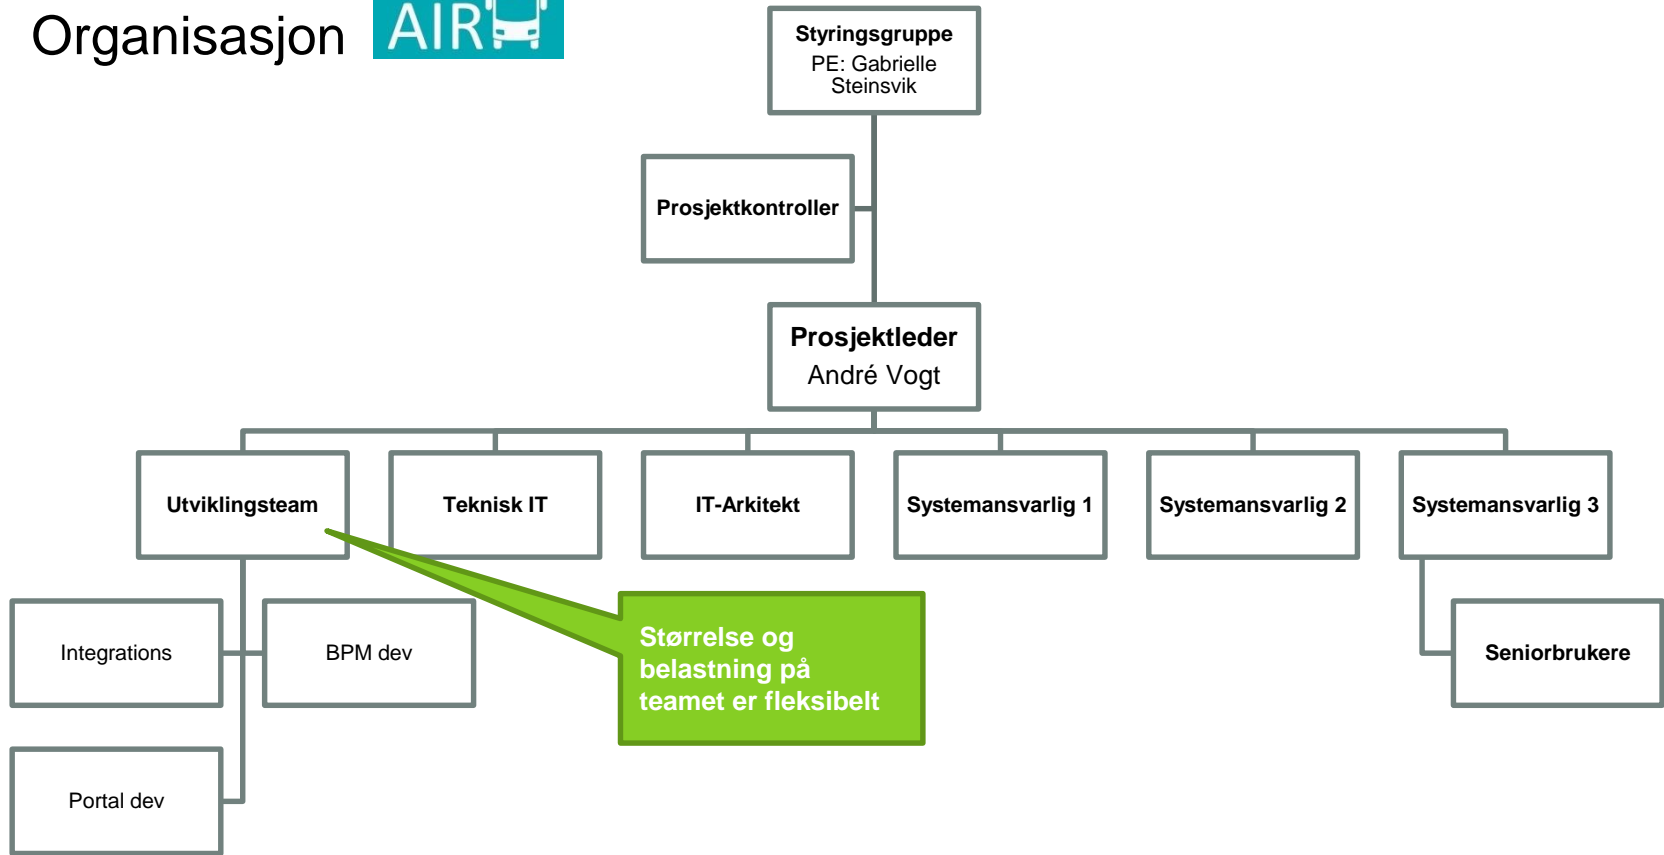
Organisasjon AIR

Styringsgruppe
PE: Gabrielle Steinsvik

Prosjektkontroller

Prosjektleder
André Vogt

Utviklingsteam

Teknisk IT

IT-Arkitekt

Systemansvarlig 1

Systemansvarlig 2

Systemansvarlig 3

Integrations

BPM dev

Portal dev

Størrelse og belastning på teamet er fleksibelt

Seniorbrukere